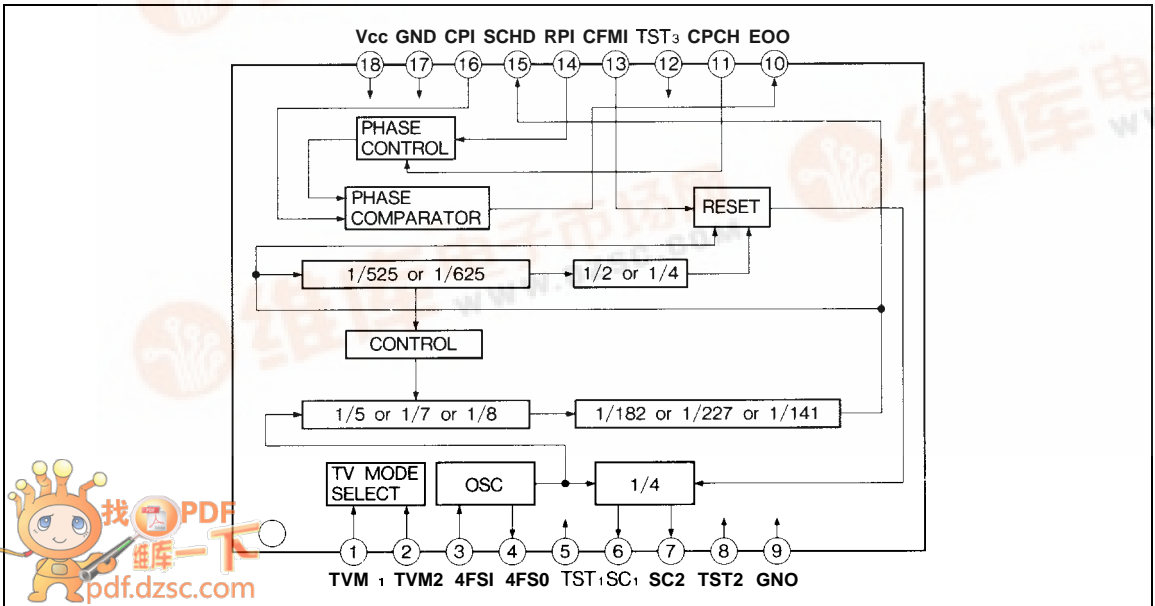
Vcc GND CPI SCHD RPI CFMI TST3 CPCH EOO

18 17 16 15 14 13 12 11 10

PHASE CONTROL

PHASE COMPARATOR

RESET

1/525 or 1/625

1/2 or 1/4

CONTROL

1/5 or 1/7 or 1/8

1/182 or 1/227 or 1/141

TV MODE SELECT

OSC

1/4

1 2 3 4 5 6 7 8 9

TVM 1 TVM2 4FSI 4FS0 TST1 SC1 SC2 TST2 GNO

找PDF 维库一下 pdf.dzsc.com